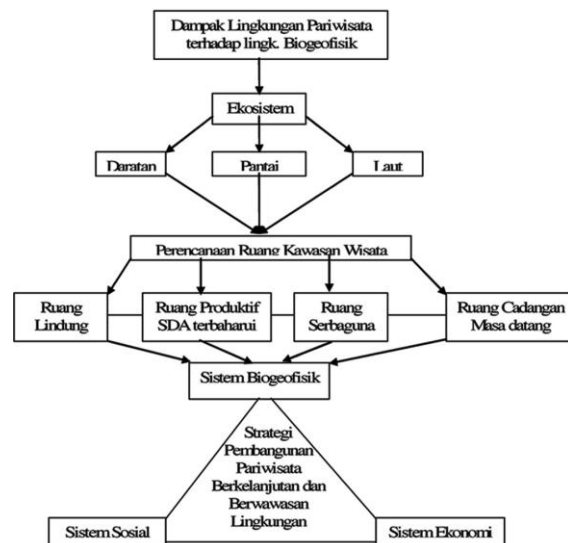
Dampak Lingkungan Pariwisata terhadap lingk. Biogeofisik

Ekosistem

Daratan

Pantai

Laut

Perencanaan Ruang Kawasan Wisata

Ruang Lindung

Ruang Produktif SDA terbaharui

Ruang Serbaguna

Ruang Cadangan Masa datang

Sistem Biogeofisik

Strategi Pembangunan Pariwisata Berkelanjutan dan Berwawasan Lingkungan

Sistem Sosial

Sistem Ekonomi